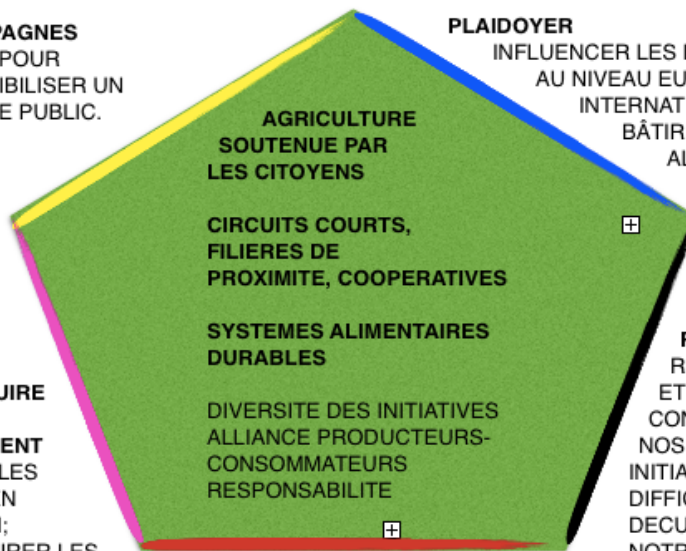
PAGNES
POUR
IBILISER UN
E PUBLIC.

PLAIDOYER
INFLUENCER LES
AU NIVEAU EU
INTERNAT
BÂTIR
A

AGRICULTURE
SOUTENUE PAR
LES CITOYENS

CIRCUITS COURTS,
FILIERES DE
PROXIMITE, COOPERATIVES

SYSTEMES ALIMENTAIRES
DURABLES

DIVERSITE DES INITIATIVES
ALLIANCE PRODUCTEURS-
CONSOMMATEURS
RESPONSABILITE

UIRE

ENT
LES
N
;
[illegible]

F
R
ET
CON
NOS
INITIA
DIFFIC
DECU
NOTR